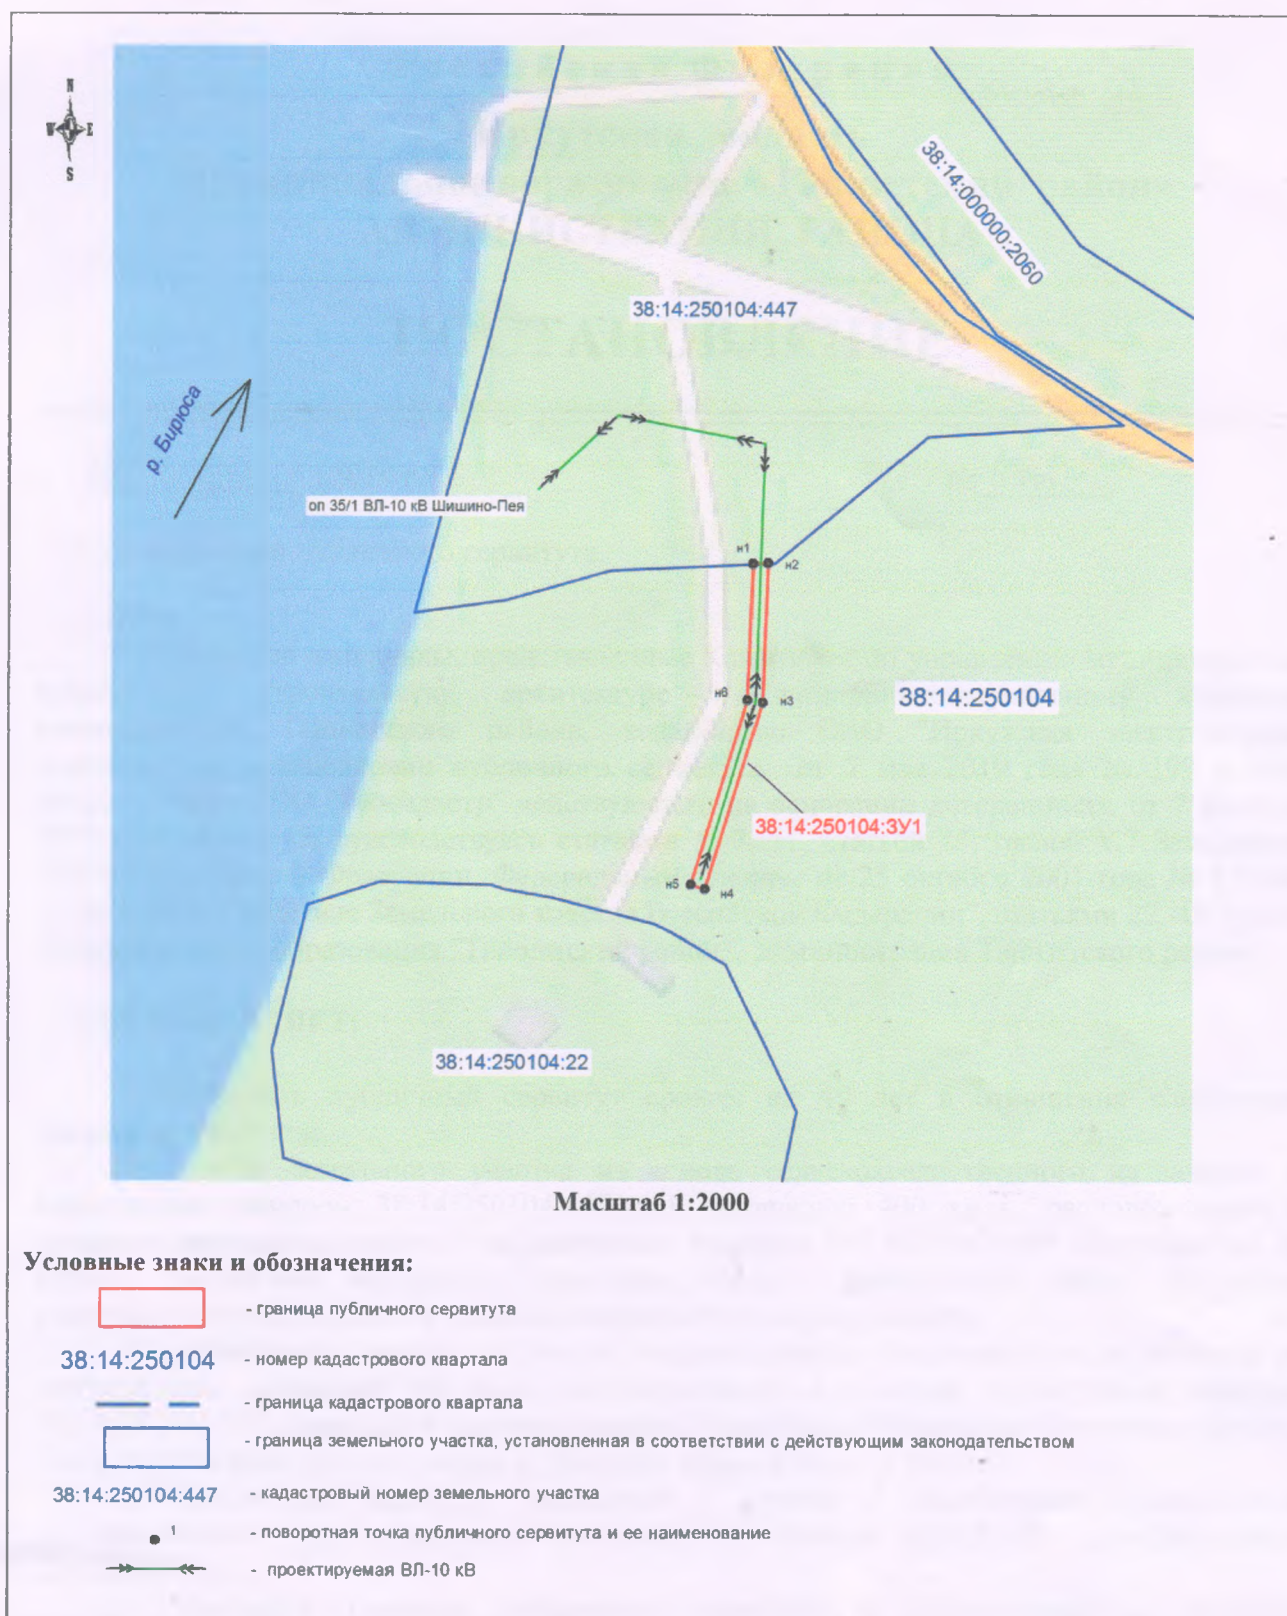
N
W E
S

38:14:000000:2060

38:14:250104:447

р. Бирюса

оп 35/1 ВЛ-10 кВ Шишино-Пея

н1
н2
н6
н3
38:14:250104
38:14:250104:ЗУ1
н5
н4

38:14:250104:22

Масштаб 1:2000

Условные знаки и обозначения:

- граница публичного сервитута

38:14:250104 - номер кадастрового квартала

- граница кадастрового квартала

- граница земельного участка, установленная в соответствии с действующим законодательством

38:14:250104:447 - кадастровый номер земельного участка

1 - поворотная точка публичного сервитута и ее наименование

- проектируемая ВЛ-10 кВ